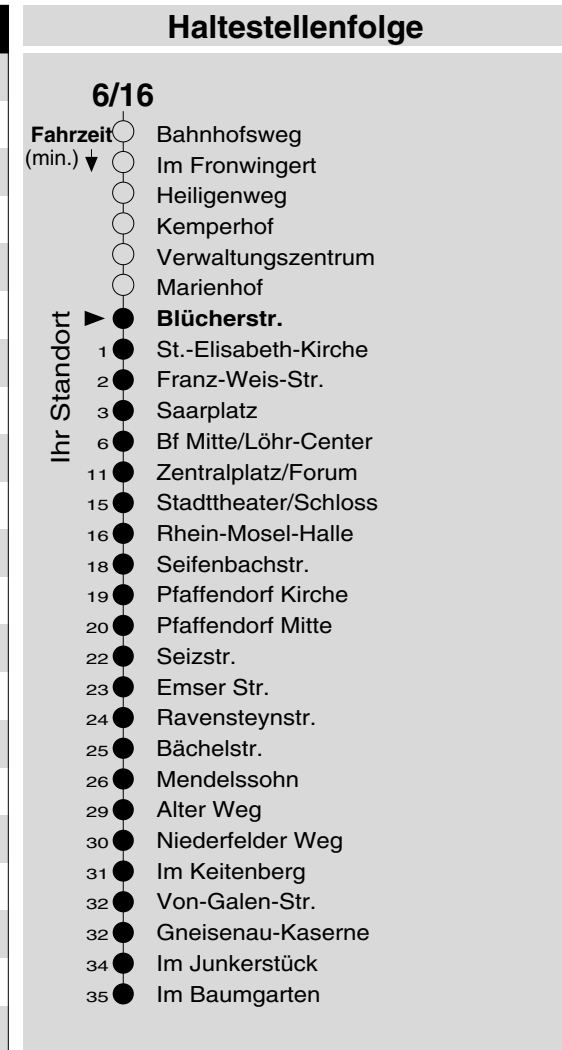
Haltestellenfolge

6/16

Fahrzeit (min.)

Ihr Standort

Bahnhofsweg
Im Fronwingert
Heiligenweg
Kemperhof
Verwaltungszentrum
Marienhof
**Blücherstr.**
1 St.-Elisabeth-Kirche
2 Franz-Weis-Str.
3 Saarplatz
6 Bf Mitte/Löhr-Center
11 Zentralplatz/Forum
15 Stadttheater/Schloss
16 Rhein-Mosel-Halle
18 Seifenbachstr.
19 Pfaffendorf Kirche
20 Pfaffendorf Mitte
22 Seizstr.
23 Emser Str.
24 Ravensteynstr.
25 Bächelstr.
26 Mendelssohn
29 Alter Weg
30 Niederfelder Weg
31 Im Keitenberg
32 Von-Galen-Str.
32 Gneisenau-Kaserne
34 Im Junkerstück
35 Im Baumgarten